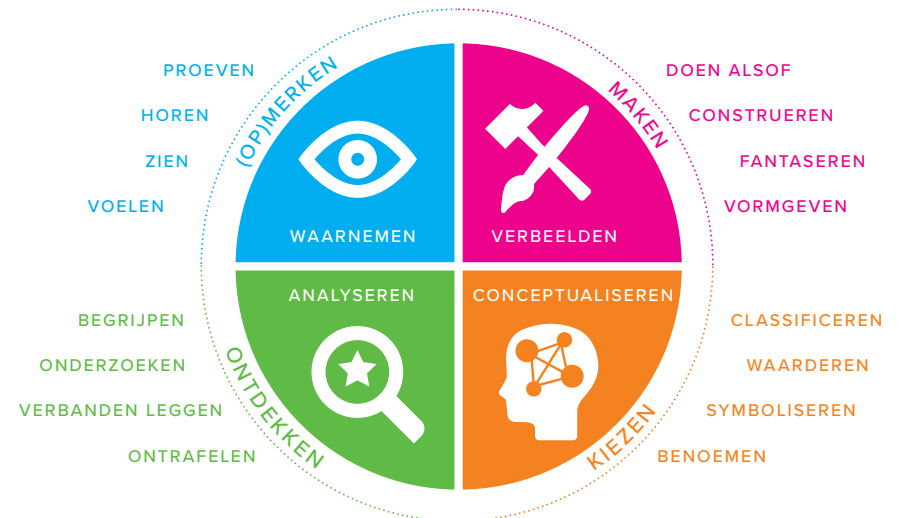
PROEVEN
HOREN
ZIEN
VOELEN

(OP)MERKEN

WAARNEMEN

MAKEN

VERBEELDEN

DOEN ALSOF
CONSTRUEREN
FANTASEREN
VORMGEVEN

BEGRIJPEN
ONDERZOEKEN
VERBANDEN LEGGEN
ONTRAFELEN

ANALYSEREN

ONTDEKKEN

CONCEPTUALISEREN

KIEZEN

CLASSIFICEREN
WAARDEREN
SYMBOLISEREN
BENOEMEN